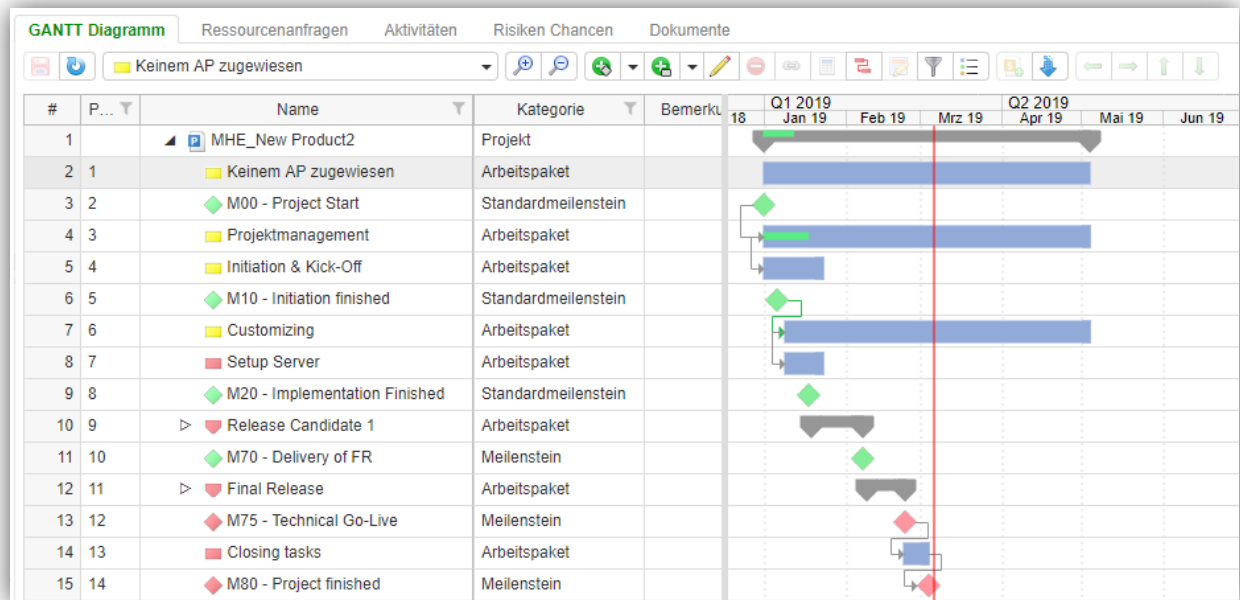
GANTT Diagramm | Ressourcenanfragen | Aktivitäten | Risiken Chancen | Dokumente

Keinem AP zugewiesen

| # | P... | Name | Kategorie | Bemerku |
|---|---|---|---|---|
| 1 | | MHE_New Product2 | Projekt | |
| 2 | 1 | Keinem AP zugewiesen | Arbeitspaket | |
| 3 | 2 | M00 - Project Start | Standardmeilenstein | |
| 4 | 3 | Projektmanagement | Arbeitspaket | |
| 5 | 4 | Initiation & Kick-Off | Arbeitspaket | |
| 6 | 5 | M10 - Initiation finished | Standardmeilenstein | |
| 7 | 6 | Customizing | Arbeitspaket | |
| 8 | 7 | Setup Server | Arbeitspaket | |
| 9 | 8 | M20 - Implementation Finished | Standardmeilenstein | |
| 10 | 9 | Release Candidate 1 | Arbeitspaket | |
| 11 | 10 | M70 - Delivery of FR | Meilenstein | |
| 12 | 11 | Final Release | Arbeitspaket | |
| 13 | 12 | M75 - Technical Go-Live | Meilenstein | |
| 14 | 13 | Closing tasks | Arbeitspaket | |
| 15 | 14 | M80 - Project finished | Meilenstein | |

Q1 2019 Q2 2019
18 Jan 19 Feb 19 Mrz 19 Apr 19 Mai 19 Jun 19